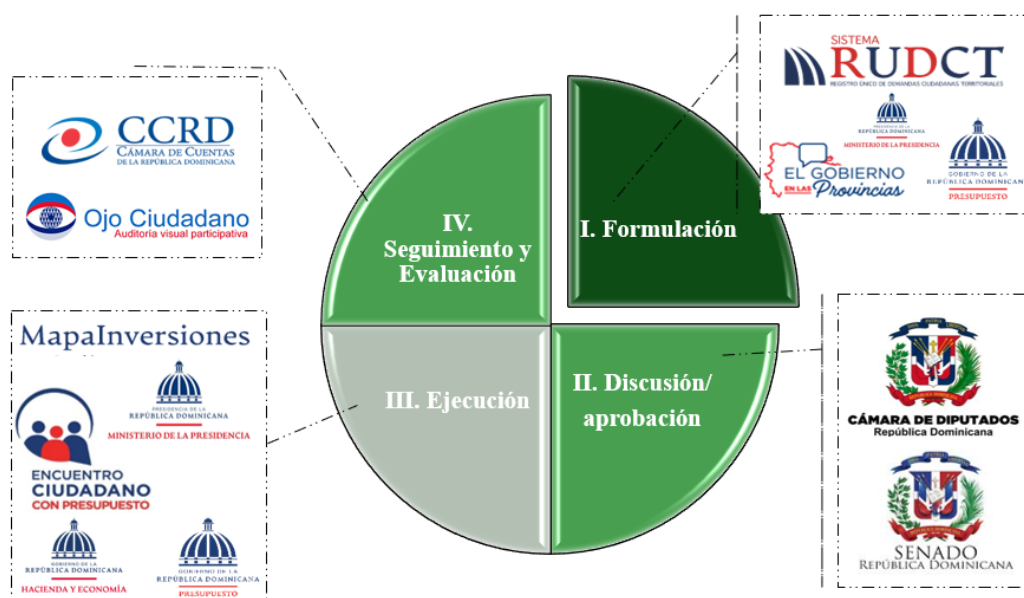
CCRD
CÁMARA DE CUENTAS
DE LA REPÚBLICA DOMINICANA

Ojo Ciudadano
Auditoría visual participativa

MapaInversiones

PRESIDENCIA DE LA REPÚBLICA DOMINICANA
MINISTERIO DE LA PRESIDENCIA

ENCUENTRO CIUDADANO CON PRESUPUESTO

GOBIERNO DE LA REPÚBLICA DOMINICANA
HACIENDA Y ECONOMÍA

GOBIERNO DE LA REPÚBLICA DOMINICANA
PRESUPUESTO

IV. Seguimiento y Evaluación

I. Formulación

III. Ejecución

II. Discusión/ aprobación

SISTEMA
RUDCT
REGISTRO ÚNICO DE DEMANDAS CIUDADANAS TERRITORIALES

PRESIDENCIA DE LA REPÚBLICA DOMINICANA
MINISTERIO DE LA PRESIDENCIA

EL GOBIERNO EN LAS Provincias

GOBIERNO DE LA REPÚBLICA DOMINICANA
PRESUPUESTO

CÁMARA DE DIPUTADOS
República Dominicana

SENADO
REPÚBLICA DOMINICANA